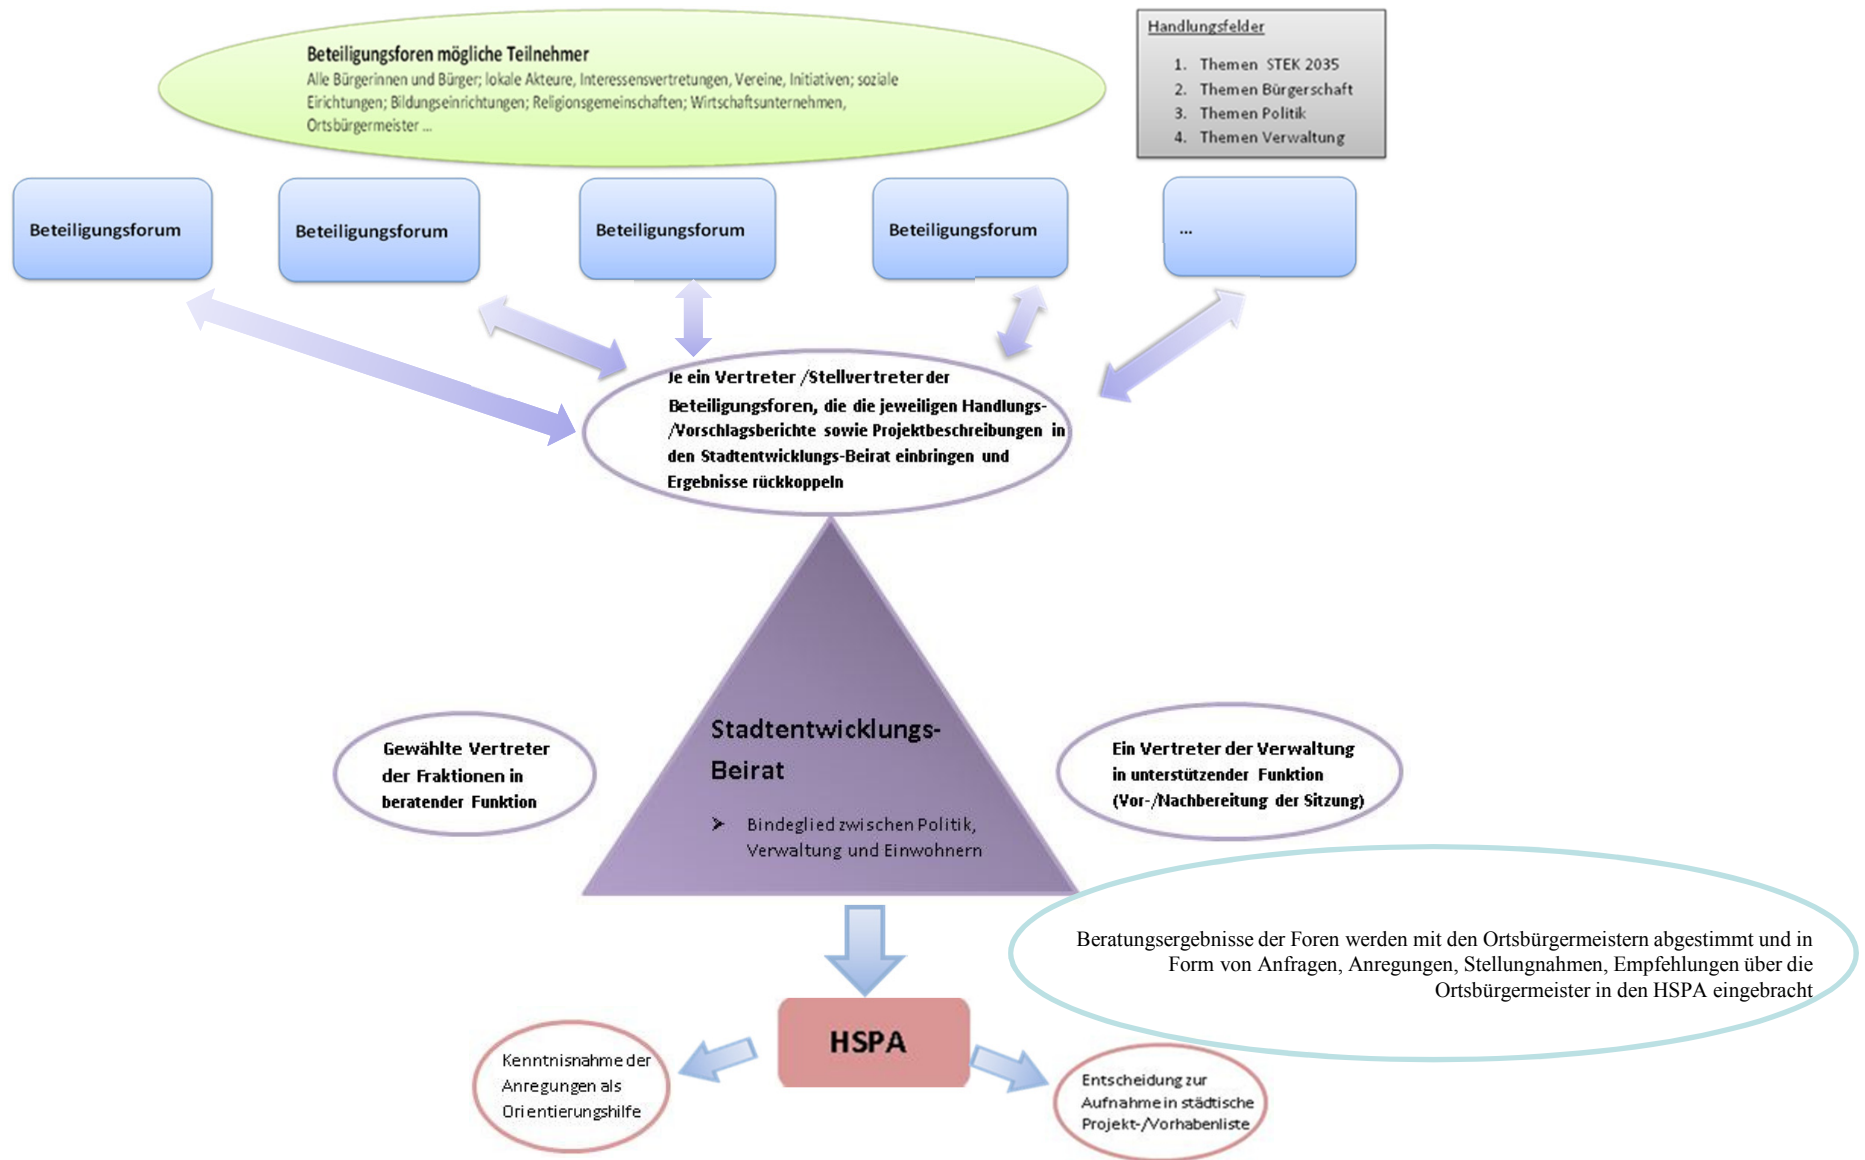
Beteiligungsforen mögliche Teilnehmer
Alle Bürgerinnen und Bürger; lokale Akteure, Interessensvertretungen, Vereine, Initiativen; soziale Eirichtungen; Bildungseinrichtungen; Religionsgemeinschaften; Wirtschaftsunternehmen, Ortsbürgermeister ...

Handlungsfelder
1. Themen STEK 2035
2. Themen Bürgerschaft
3. Themen Politik
4. Themen Verwaltung

Beteiligungsforum

Beteiligungsforum

Beteiligungsforum

Beteiligungsforum

...

Je ein Vertreter /Stellvertreter der Beteiligungsforen, die die jeweiligen Handlungs- /Vorschlagsberichte sowie Projektbeschreibungen in den Stadtentwicklungs-Beirat einbringen und Ergebnisse rückkoppeln

Gewählte Vertreter der Fraktionen in beratender Funktion

Stadtentwicklungs-Beirat
➢ Bindeglied zwischen Politik, Verwaltung und Einwohnern

Ein Vertreter der Verwaltung in unterstützender Funktion (Vor-/Nachbereitung der Sitzung)

Beratungsergebnisse der Foren werden mit den Ortsbürgermeistern abgestimmt und in Form von Anfragen, Anregungen, Stellungnahmen, Empfehlungen über die Ortsbürgermeister in den HSPA eingebracht

HSPA

Kenntnisnahme der Anregungen als Orientierungshilfe

Entscheidung zur Aufnahme in städtische Projekt-/Vorhabenliste